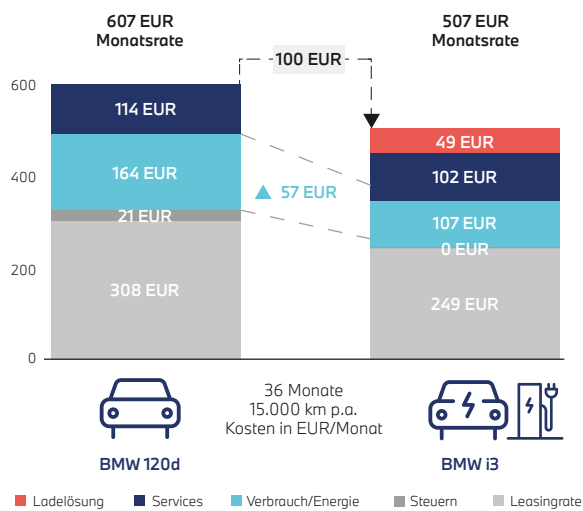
607 EUR
Monatsrate

507 EUR
Monatsrate

100 EUR

600
400
200
0

114 EUR
164 EUR
21 EUR
308 EUR

▲ 57 EUR

49 EUR
102 EUR
107 EUR
0 EUR
249 EUR

36 Monate
15.000 km p.a.
Kosten in EUR/Monat

BMW 120d

BMW i3

Ladelösung
Services
Verbrauch/Energie
Steuern
Leasingrate